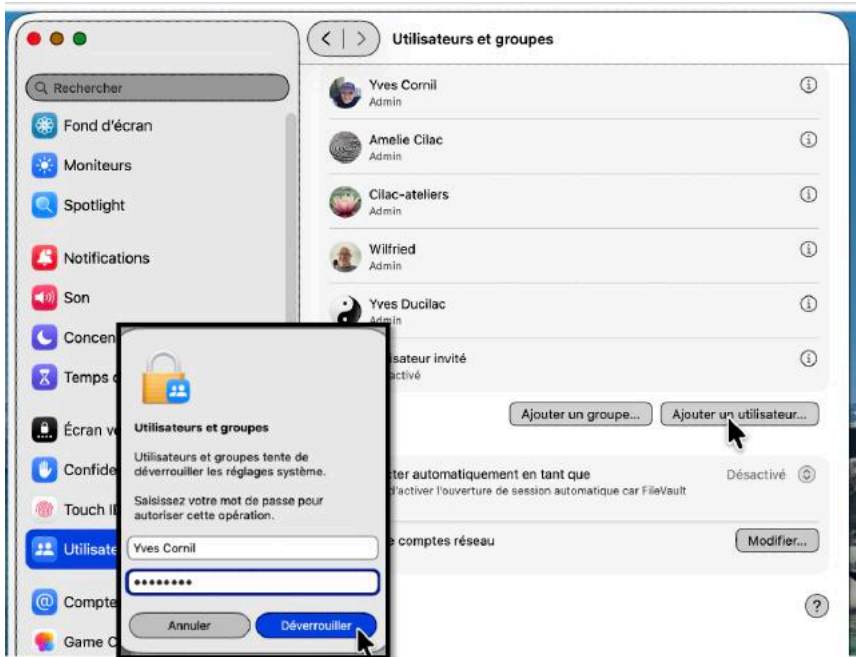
Utilisateurs et groupes

Rechercher
Fond d'écran
Moniteurs
Spotlight
Notifications
Son
Concen
Temps
Écran ve
Confide
Touch ID
Utilisate
Compte
Game C

Yves Cornil
Admin
Amelie Cilac
Admin
Cilac-ateliers
Admin
Wilfried
Admin
Yves Ducilac
Admin
isateur invité
activé

Ajouter un groupe...
Ajouter un utilisateur...

cter automatiquement en tant que
Désactivé
d'activer l'ouverture de session automatique car FileVault

e comptes réseau
Modifier...

?

Utilisateurs et groupes

Utilisateurs et groupes tente de déverrouiller les réglages système.

Saisissez votre mot de passe pour autoriser cette opération.

Yves Cornil
••••••••

Annuler
Déverrouiller